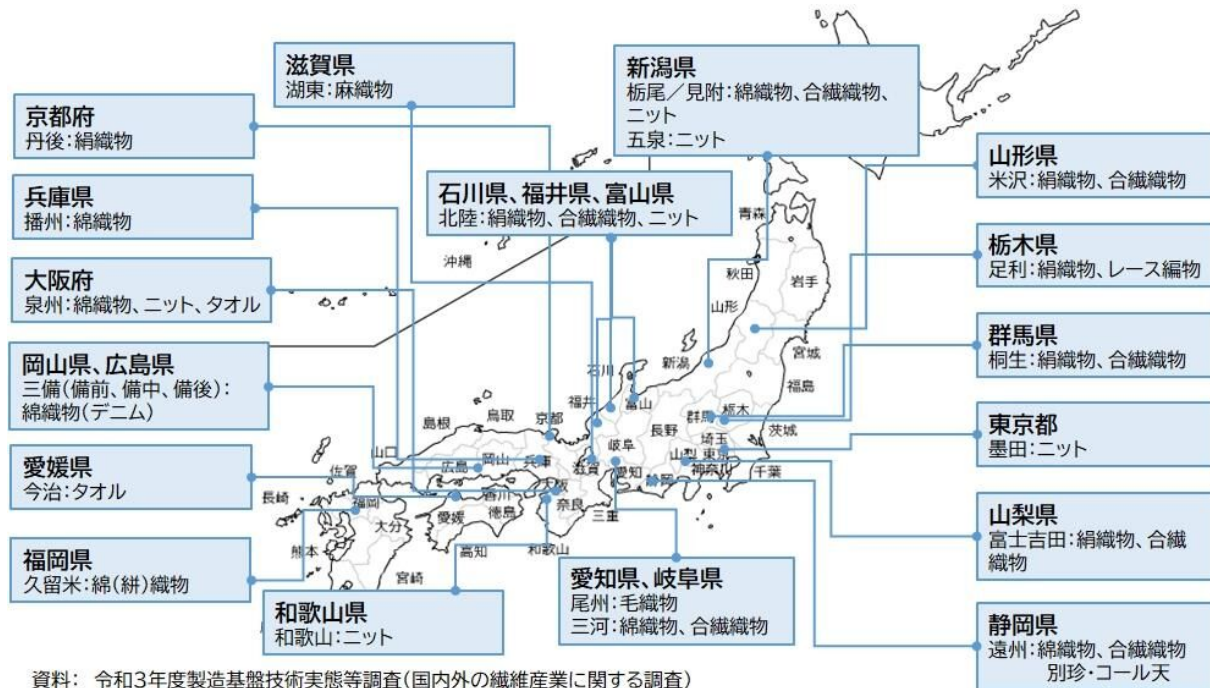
滋賀県
湖東：麻織物

新潟県
栃尾／見附：綿織物、合繊織物、ニット
五泉：ニット

京都府
丹後：絹織物

兵庫県
播州：綿織物

石川県、福井県、富山県
北陸：絹織物、合繊織物、ニット

山形県
米沢：絹織物、合繊織物

栃木県
足利：絹織物、レース編物

大阪府
泉州：綿織物、ニット、タオル

群馬県
桐生：絹織物、合繊織物

岡山県、広島県
三備（備前、備中、備後）：綿織物（デニム）

東京都
墨田：ニット

愛媛県
今治：タオル

山梨県
富士吉田：絹織物、合繊織物

福岡県
久留米：綿（絣）織物

和歌山県
和歌山：ニット

愛知県、岐阜県
尾州：毛織物
三河：綿織物、合繊織物

静岡県
遠州：綿織物、合繊織物
別珍・コール天

青森 秋田 岩手 山形 宮城 福島 新潟 石川 富山 福井 長野 群馬 栃木 茨城 埼玉 山梨 東京 神奈川 千葉 静岡 愛知 岐阜 滋賀 京都 三重 奈良 大阪 兵庫 和歌山 鳥取 島根 岡山 広島 山口 香川 徳島 愛媛 高知 福岡 佐賀 長崎 大分 熊本 宮崎 沖縄

資料： 令和3年度製造基盤技術実態等調査（国内外の繊維産業に関する調査）